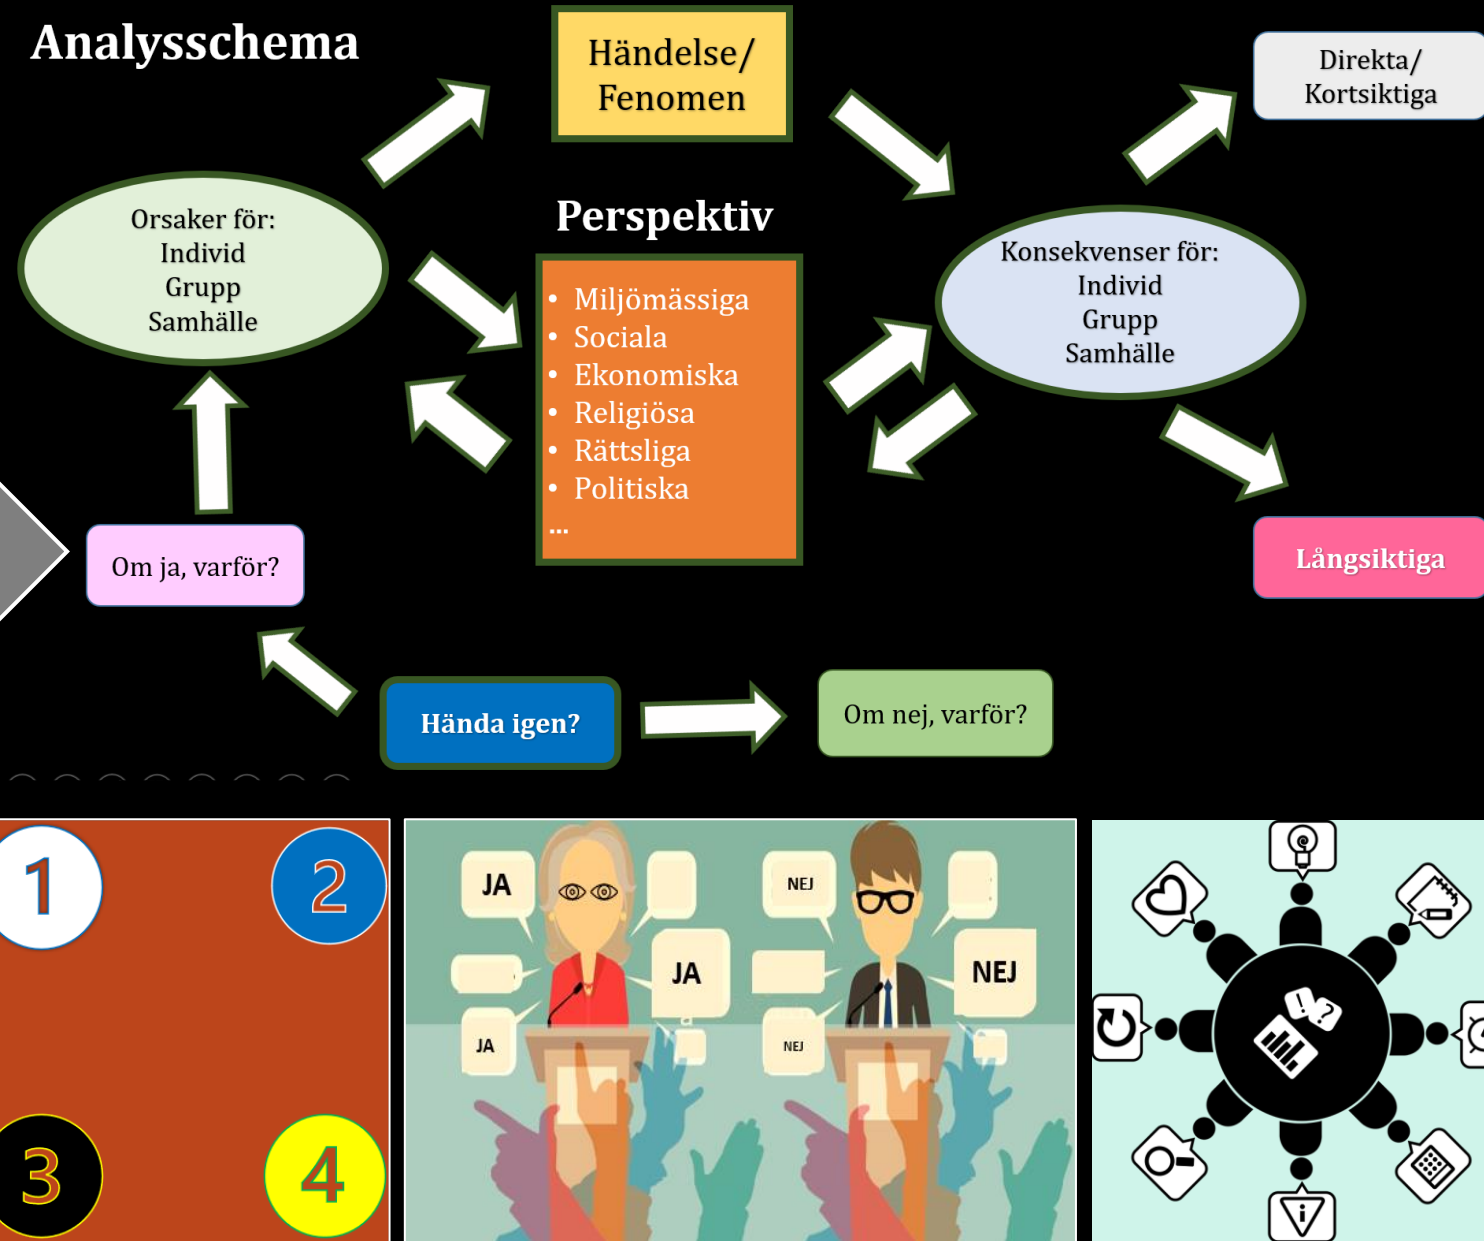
Analysschema

Händelse/ Fenomen

Direkta/ Kortsiktiga

Orsaker för:
Individ
Grupp
Samhälle

Perspektiv

- Miljömässiga
- Sociala
- Ekonomiska
- Religiösa
- Rättsliga
- Politiska

...

Konsekvenser för:
Individ
Grupp
Samhälle

Om ja, varför?

Långsiktiga

Hända igen?

Om nej, varför?

1

2

3

4

JA

JA

JA

NEJ

NEJ

NEJ